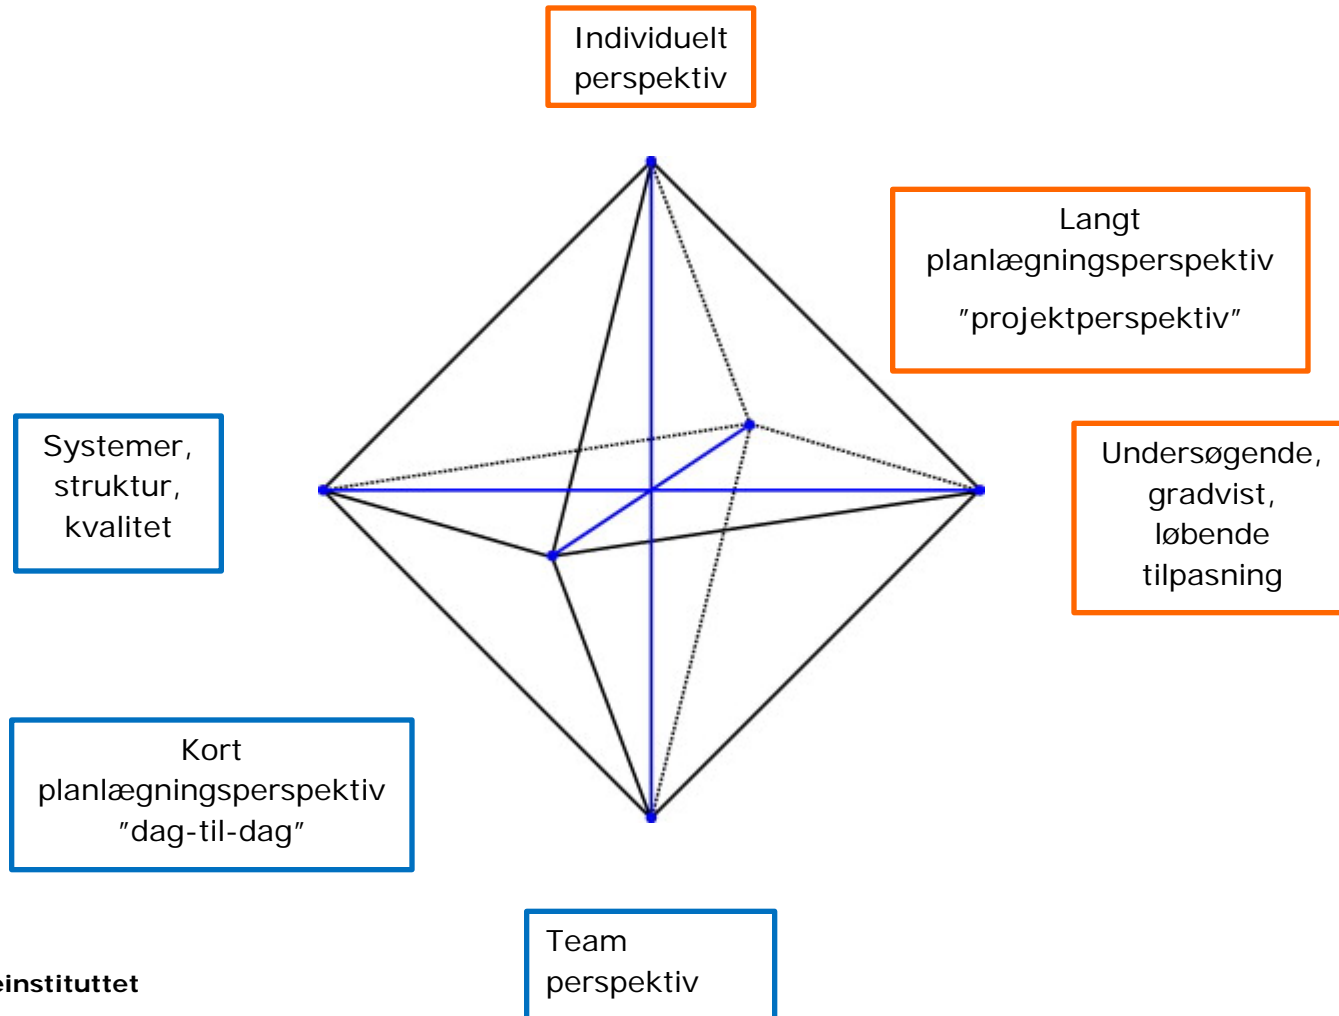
Individuelt perspektiv

Langt planlægningsperspektiv

"projektperspektiv"

Systemer, struktur, kvalitet

Undersøgende, gradvist, løbende tilpasning

Kort planlægningsperspektiv "dag-til-dag"

Team perspektiv

einstituttet